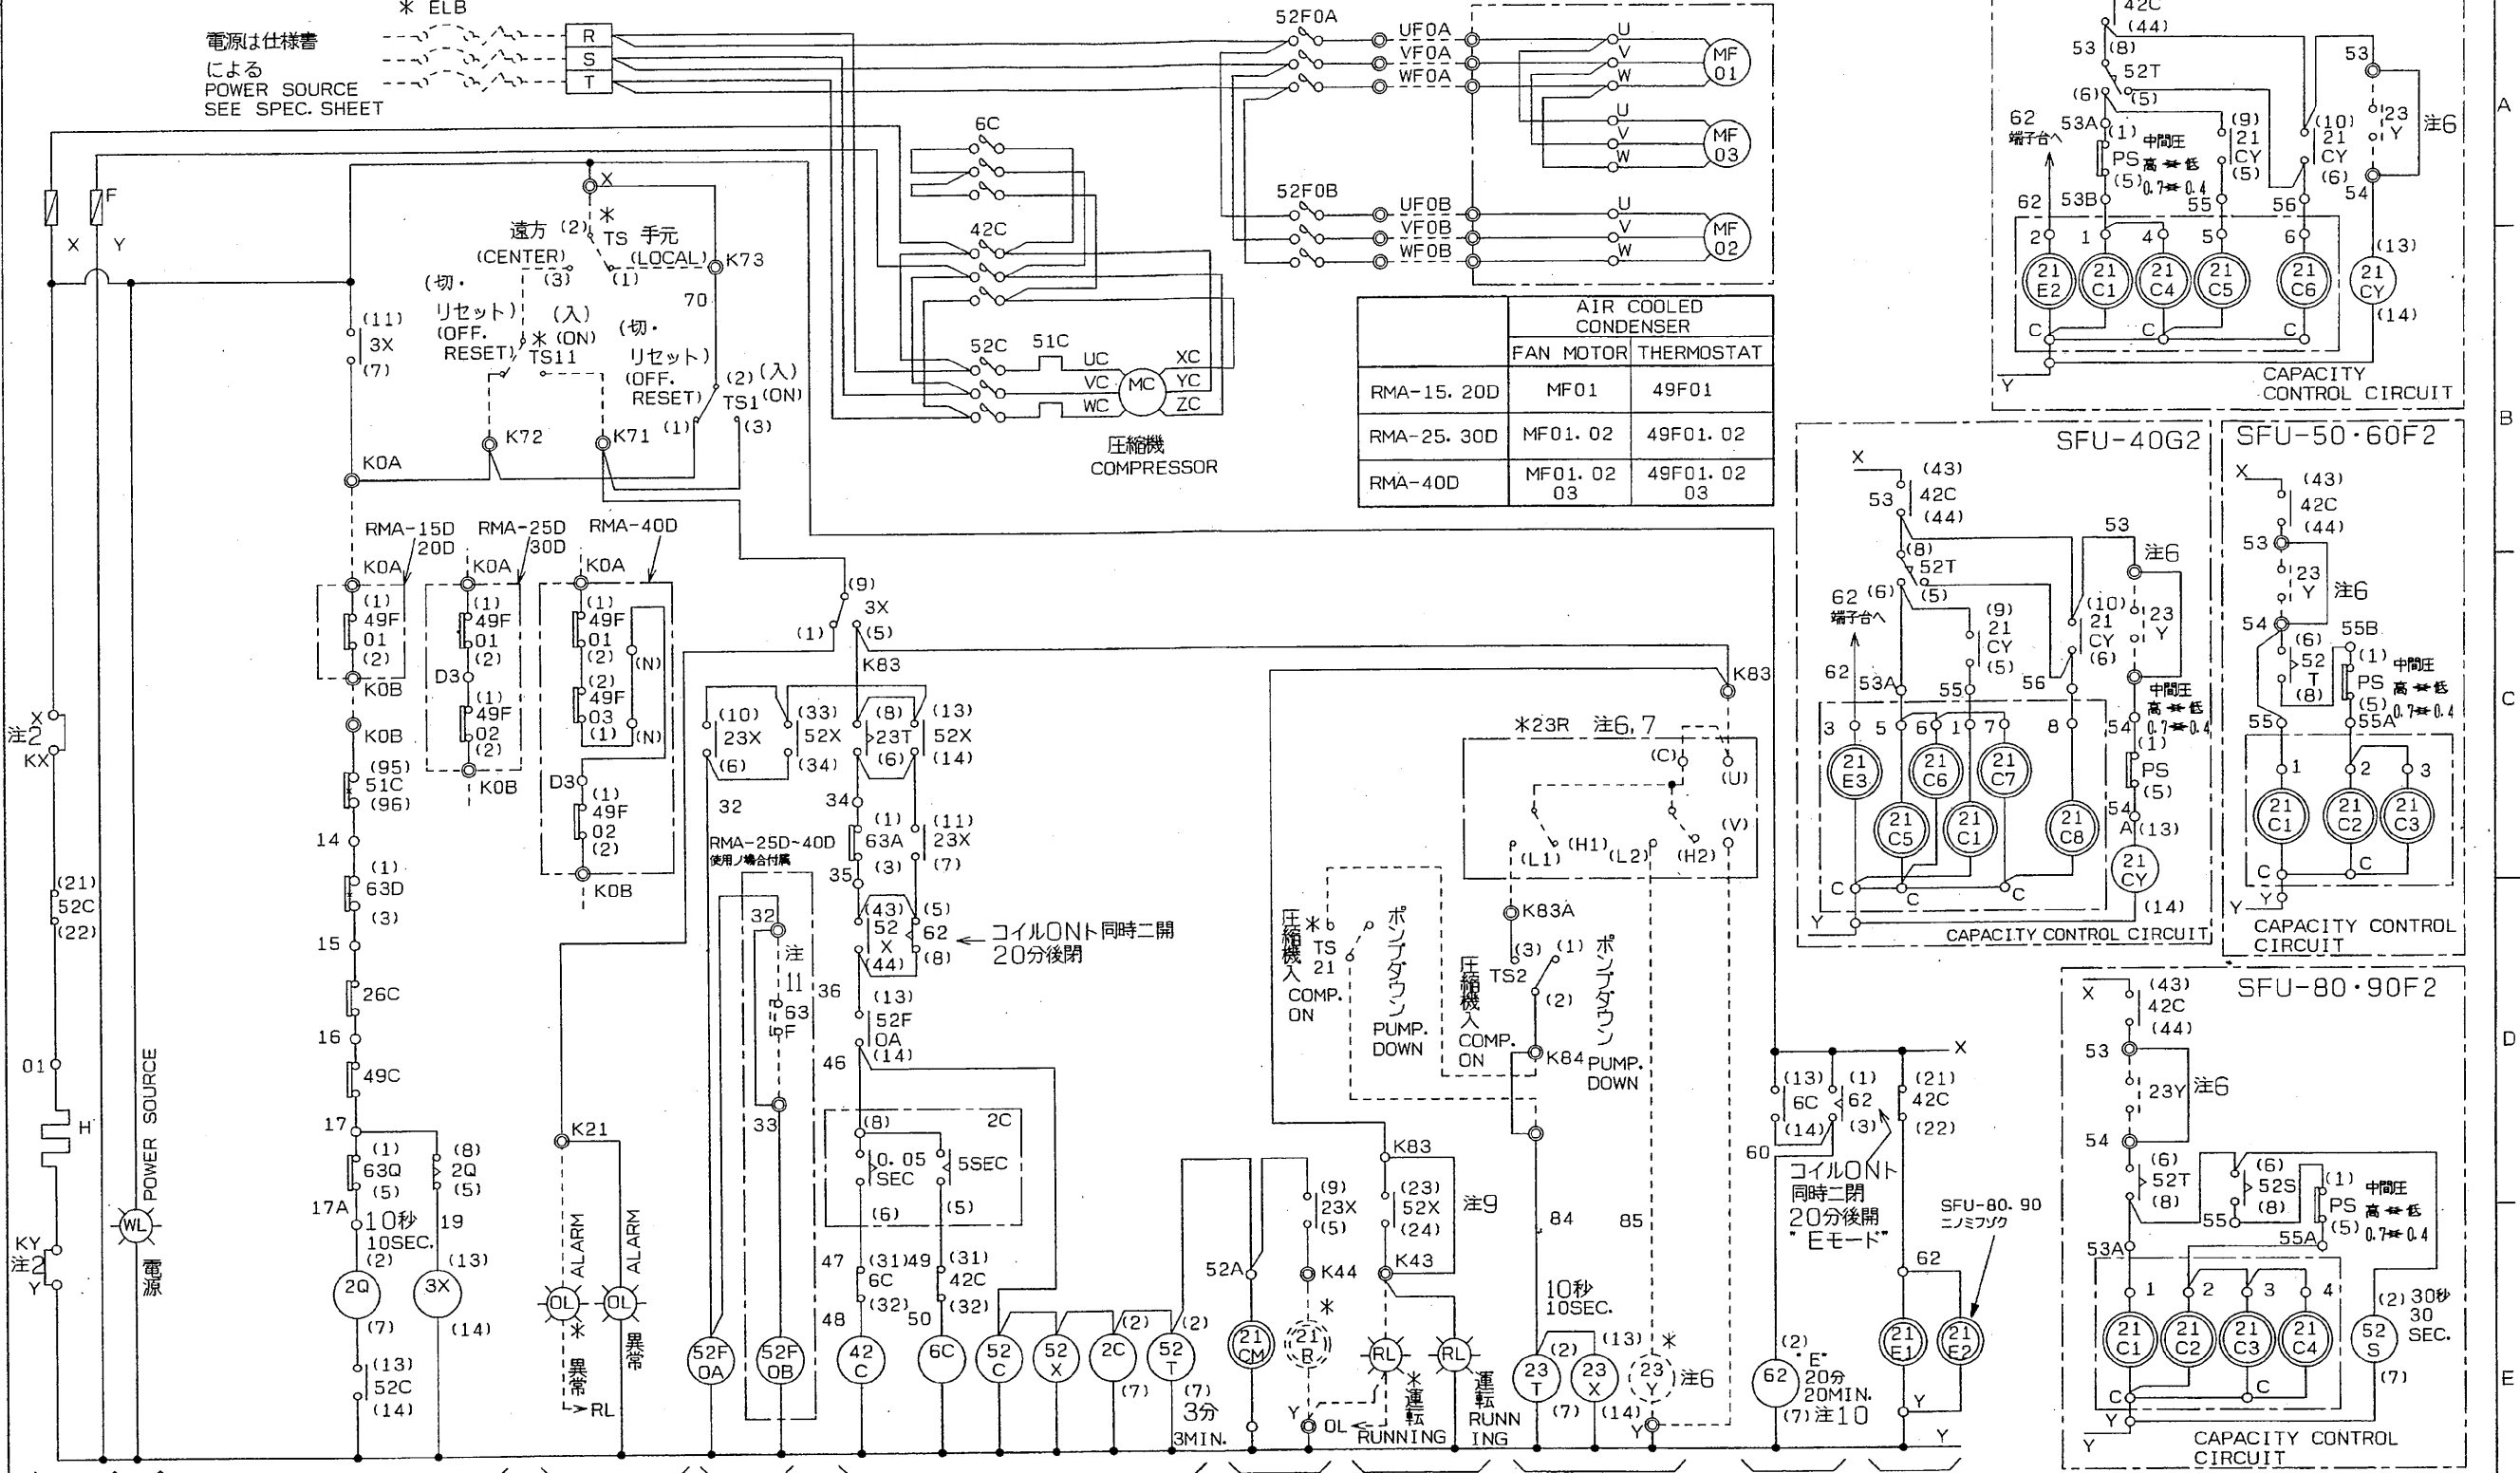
＊ ELB

電源は仕様書による
POWER SOURCE
SEE SPEC. SHEET

R
S
T

52F0A
UF0A
VF0A
WF0A
U V W MF 01
U V W MF 03

52F0B
UF0B
VF0B
WF0B
U V W MF 02

6C
42C
52C 51C UC XC VC MC YC WC ZC
圧縮機
COMPRESSOR

X
遠方 (2) ＊ TS 手元
(CENTER) (LOCAL) K73
(3) (1)
70
(切・リセット) (入)
(OFF. RESET) ＊ (ON) TS11
(切・リセット)
(OFF. RESET) (2) (入) TS1 (ON)
K72 K71 (1) (3)
K0A

(11) 3X (7)

F X Y

| | AIR COOLED CONDENSER | |
|---|---|---|
| | FAN MOTOR | THERMOSTAT |
| RMA-15. 20D | MF01 | 49F01 |
| RMA-25. 30D | MF01. 02 | 49F01. 02 |
| RMA-40D | MF01. 02 03 | 49F01. 02 03 |

RMA-15D 20D RMA-25D 30D RMA-40D
K0A K0A K0A
(1) 49F 01 (2)
K0B
D3 (1) 49F 01 (2) (1) 49F 02 (2) K0B
(1) 49F 01 (2) (2) 49F 03 (1) (N) (N)
D3 (1) 49F 02 (2) K0B

K0B
(95) 51C (96)
14
(1) 63D (3)
15
26C
16
49C
17
(1) 63Q (5)
17A 10秒 10SEC. (2)
2Q (7)
(13) 52C (14)
(8) 2Q (5)
19 (13) 3X (14)

注2 X KX
(21) 52C (22)
01 H
KY 注2 Y
POWER SOURCE
WL 電源

(9) 3X (1) (5)
K83
(10) 23X (6) (33) 52X (34) (8) 23T (6) (13) 52X (14)
32 34
(1) 63A (3) (11) 23X (7)
35
(43) 52 X (44) (5) 62 (8) ← コイルONト同時二開 20分後閉
RMA-25D~40D 使用ノ場合付属
32 注 11 63 5F 33 36
(13) 52F 0A (14)
46
(8) 2C 0.05 SEC (6) 5SEC (5)
47 (31) 6C (32) 49 (31) 42C (32)
48 50
K21
ALARM ALARM
OL ＊ 異常 OL 異常
→ RL
52F 0A 52F 0B 42 C 6C 52 C 52 X 2C 52 T
(2) (7) (2) (7) 3分 3MIN.

52A
21 CM
(9) 23X (5)
K44
＊ 21 R
Y OL
K83
(23) 52X (24) 注9
K43
RL ＊ 運転 RUNNING
RL 運転 RUNN ING

K83
＊23R 注6, 7
(C) (U)
(L1) (H1) (L2) (H2) (V)
K83A
圧縮機入 ＊ TS 21 COMP. ON ポンプダウン PUMP. DOWN
(3) (1) TS2 (2) 圧縮機入 COMP. ON
K84 ポンプダウン PUMP. DOWN
84 85
10秒 10SEC.
23 T (2) (7) 23 X (13) (14) ＊ 23 Y 注6
Y

X
(13) 6C (14) (1) 62 (3) (21) 42C (22)
60
コイルONト同時二開 20分後開 "Eモード"
SFU-80. 90 ニノミフゾク
62
62 (2) "E" 20分 20MIN. (7) 注10
21 E1 21 E2
Y Y

42C (44)
53 (8) 52T (6) (5)
62 端子台へ
53A (1) PS 中間圧 高 低 0.7 0.4 (5)
(9) 21 CY (5)
(10) 21 CY (6)
53 23 Y 注6
54
62 53B 55 56
2 1 4 5 6
21 E2 21 C1 21 C4 21 C5 21 C6
(13) 21 CY (14)
C C C
Y
CAPACITY CONTROL CIRCUIT

SFU-40G2
X (43) 42C (44)
53
(8) 52T (5)
62 (6) 端子台へ
(9) 21 CY (5)
53 注6
(10) 21 CY (6)
23 Y
62 53A 55 56
中間圧 高 低 0.7 0.4
3 5 6 1 7 8 54
21 E3 21 C6 21 C7
21 C5 21 C1 21 C8
(1) PS (5)
54 A (13)
21 CY (14)
C C C
Y
CAPACITY CONTROL CIRCUIT

SFU-50・60F2
X (43) 42C (44)
53
23 Y 注6
54 55B
(6) 52 T (8) (1) PS (5) 中間圧 高 低 0.7 0.4
55 55A
1 2 3
21 C1 21 C2 21 C3
C C
Y Y
CAPACITY CONTROL CIRCUIT

SFU-80・90F2
X (43) 42C (44)
53
23Y 注6
54
(6) 52T (8) (6) 52S (8) (1) PS (5) 中間圧 高 低 0.7 0.4
55
53A 55A
1 2 3 4
21 C1 21 C2 21 C3 21 C4
C C
Y Y
(2) 52 S (7) 30秒 30 SEC.
CAPACITY CONTROL CIRCUIT

A B C D E